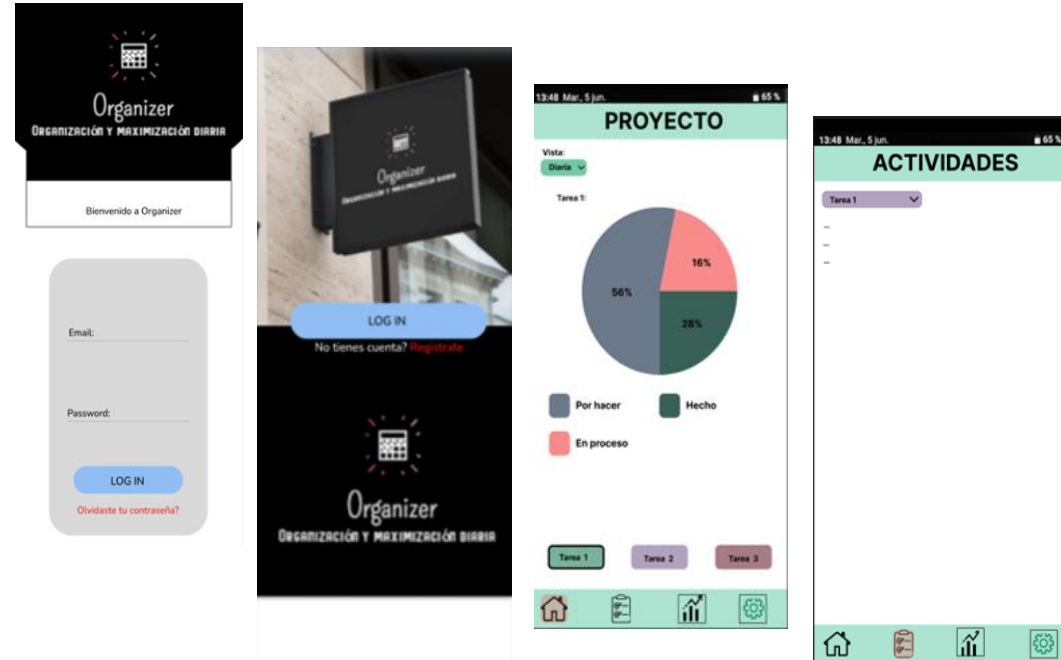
Organizer
Organización y maximización diaria

Bienvenido a Organizer

Email:

Password:

LOG IN

Olvidaste tu contraseña?

Organizer
Organización y maximización diaria

LOG IN

No tienes cuenta? Registrate

Organizer
Organización y maximización diaria

13:48 Mar., 5 jun.
65 %

PROYECTO

Vista:
Diaria

Tarea 1:

16%

56%

28%

Por hacer

Hecho

En proceso

Tarea 1

Tarea 2

Tarea 3

13:48 Mar., 5 jun.
65 %

ACTIVIDADES

Tarea 1

–
–
–